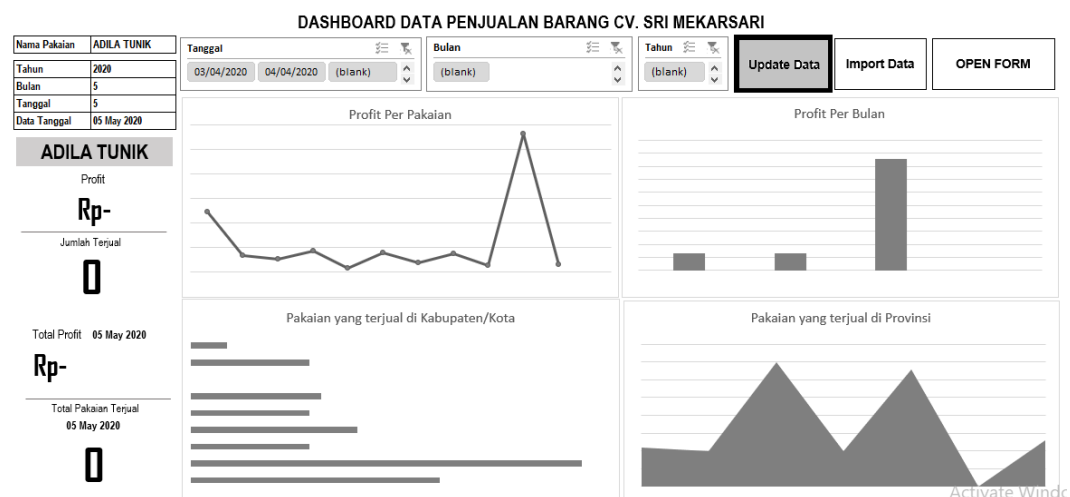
DASHBOARD DATA PENJUALAN BARANG CV. SRI MEKARSARI

| Nama Pakaian | ADILA TUNIK |
|---|---|

| Tahun | 2020 |
|---|---|
| Bulan | 5 |
| Tanggal | 5 |
| Data Tanggal | 05 May 2020 |

Tanggal
03/04/2020 04/04/2020 (blank)

Bulan
(blank)

Tahun
(blank)

Update Data

Import Data

OPEN FORM

ADILA TUNIK

Profit

Rp-

Jumlah Terjual

0

Total Profit 05 May 2020

Rp-

Total Pakaian Terjual
05 May 2020

0

Profit Per Pakaian

Profit Per Bulan

Pakaian yang terjual di Kabupaten/Kota

Pakaian yang terjual di Provinsi

Activate Windo